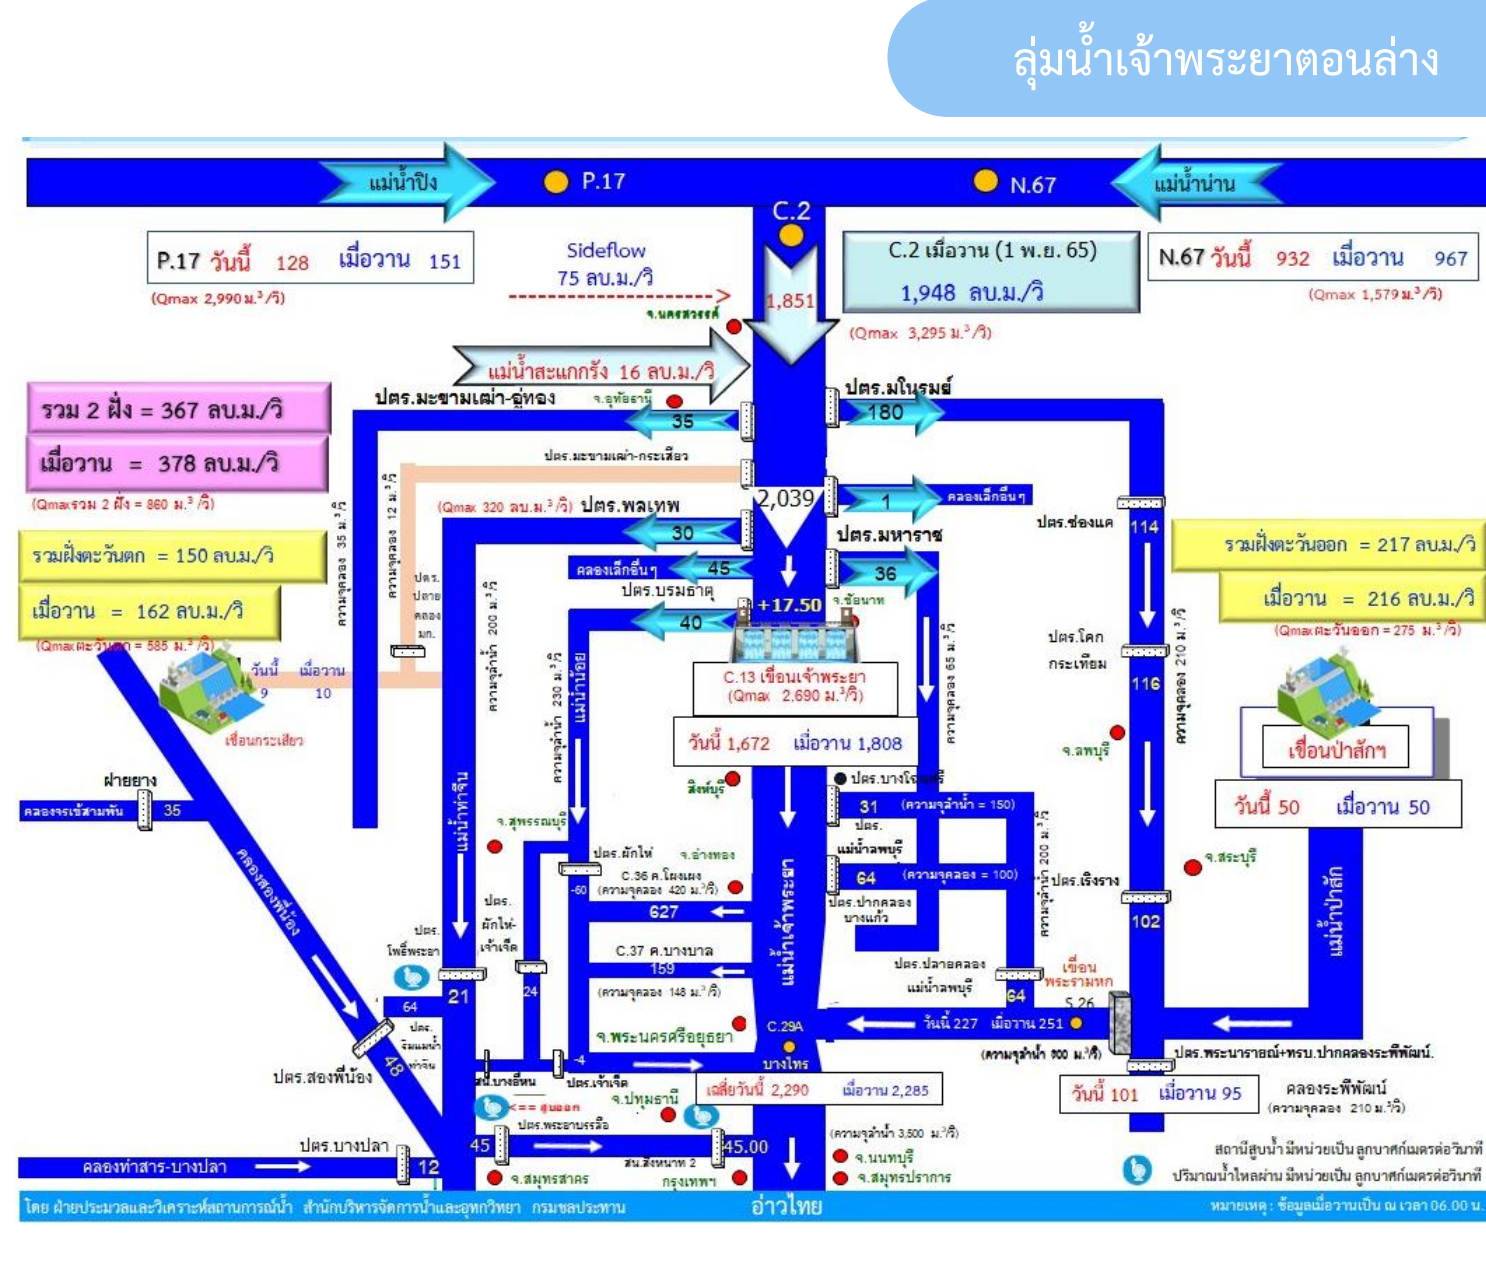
ลุ่มน้ำเจ้าพระยาตอนล่าง

แม่น้ำปิง P.17 N.67 แม่น้ำน่าน

C.2

P.17 วันนี้ 128 เมื่อวาน 151
(Qmax 2,990 ม.$^3$/วิ)

Sideflow 75 ลบ.ม./วิ

1,851

C.2 เมื่อวาน (1 พ.ย. 65) 1,948 ลบ.ม./วิ
(Qmax 3,295 ม.$^3$/วิ)

N.67 วันนี้ 932 เมื่อวาน 967
(Qmax 1,579 ม.$^3$/วิ)

จ.นครสวรรค์

แม่น้ำสะแกกรัง 16 ลบ.ม./วิ

รวม 2 ฝั่ง = 367 ลบ.ม./วิ
เมื่อวาน = 378 ลบ.ม./วิ
(Qmaxรวม 2 ฝั่ง = 860 ม.$^3$/วิ)

ปตร.มะขามเฒ่า-อู่ทอง จ.อุทัยธานี 35

ปตร.มโนรมย์ 180

ปตร.มะขามเฒ่า-กระเสียว

ความจุคลอง 12 ม.$^3$/วิ
ความจุคลอง 35 ม.$^3$/วิ

(Qmax 320 ลบ.ม.$^3$/วิ) ปตร.พลเทพ 30

2,039

1 คลองเล็กอื่นๆ

ปตร.ช่องแค 114

ปตร.มหาราช 36

รวมฝั่งตะวันตก = 150 ลบ.ม./วิ
เมื่อวาน = 162 ลบ.ม./วิ
(Qmax ตะวันตก = 585 ม.$^3$/วิ)

คลองเล็กอื่นๆ 45

ปตร.บรมธาตุ 40

+17.50

จ.ชัยนาท

รวมฝั่งตะวันออก = 217 ลบ.ม./วิ
เมื่อวาน = 216 ลบ.ม./วิ
(Qmax ตะวันออก = 275 ม.$^3$/วิ)

ปตร.ปลายคลองมก.

ความจุลำน้ำ 200 ม.$^3$/วิ
ความจุลำน้ำ 230 ม.$^3$/วิ
แม่น้ำน้อย

C.13 เขื่อนเจ้าพระยา (Qmax 2,690 ม.$^3$/วิ)
วันนี้ 1,672 เมื่อวาน 1,808

ความจุคลอง 65 ม.$^3$/วิ

ปตร.โคกกระเทียม 116

ความจุคลอง 210 ม.$^3$/วิ

วันนี้ 9 เมื่อวาน 10
เขื่อนกระเสียว

จ.ลพบุรี

เขื่อนป่าสักฯ
วันนี้ 50 เมื่อวาน 50

ฝายยาง
คลองจรเข้สามพัน 35

จ.สิงห์บุรี

ปตร.บางโฉมศรี

31 (ความจุลำน้ำ = 150)

ปตร.แม่น้ำลพบุรี

จ.สุพรรณบุรี

แม่น้ำท่าจีน

คลองสองพี่น้อง

ปตร.ผักไห่ จ.อ่างทอง
C.36 ต.โผงเผง (ความจุคลอง 420 ม.$^3$/วิ)
-60
627

64 (ความจุคลอง = 100)

ปตร.ปากคลองบางแก้ว

ความจุลำน้ำ 200 ม.$^3$/วิ

ปตร.เริงราง

จ.สระบุรี

102

แม่น้ำป่าสัก

ปตร.ผักไห่-เจ้าเจ็ด

ปตร.โพธิ์พระยา

C.37 ต.บางบาล 159 (ความจุคลอง 148 ม.$^3$/วิ)

แม่น้ำเจ้าพระยา

ปตร.ปลายคลองแม่น้ำลพบุรี 64

เขื่อนพระรามหก S.26

21 24 64

ปตร.จิมแม่น้ำท่าจีน

48

จ.พระนครศรีอยุธยา

C.29A บางไทร

วันนี้ 227 เมื่อวาน 251
(ความจุลำน้ำ 900 ม.$^3$/วิ)

ปตร.พระนารายณ์+ทรบ.ปากคลองระพีพัฒน์

-4

ปตร.สองพี่น้อง

สน.บางยี่หน

ปตร.เจ้าเจ็ด

จ.ปทุมธานี

<== สูบออก

เฉลี่ยวันนี้ 2,290 เมื่อวาน 2,285

วันนี้ 101 เมื่อวาน 95

คลองระพีพัฒน์ (ความจุคลอง 210 ม.$^3$/วิ)

ปตร.พระยาบรรลือ

ปตร.บางปลา 45

45.00

(ความจุลำน้ำ 3,500 ม.$^3$/วิ)

จ.นนทบุรี

สถานีสูบน้ำ มีหน่วยเป็น ลูกบาศก์เมตรต่อวินาที
ปริมาณน้ำไหลผ่าน มีหน่วยเป็น ลูกบาศก์เมตรต่อวินาที

คลองท่าสาร-บางปลา 12

จ.สมุทรสาคร

สน.สังหนาท 2

กรุงเทพฯ

จ.สมุทรปราการ

โดย ฝ่ายประมวลและวิเคราะห์สถานการณ์น้ำ สำนักบริหารจัดการน้ำและอุทกวิทยา กรมชลประทาน

อ่าวไทย

หมายเหตุ : ข้อมูลเมื่อวานเป็น ณ เวลา 06.00 น.